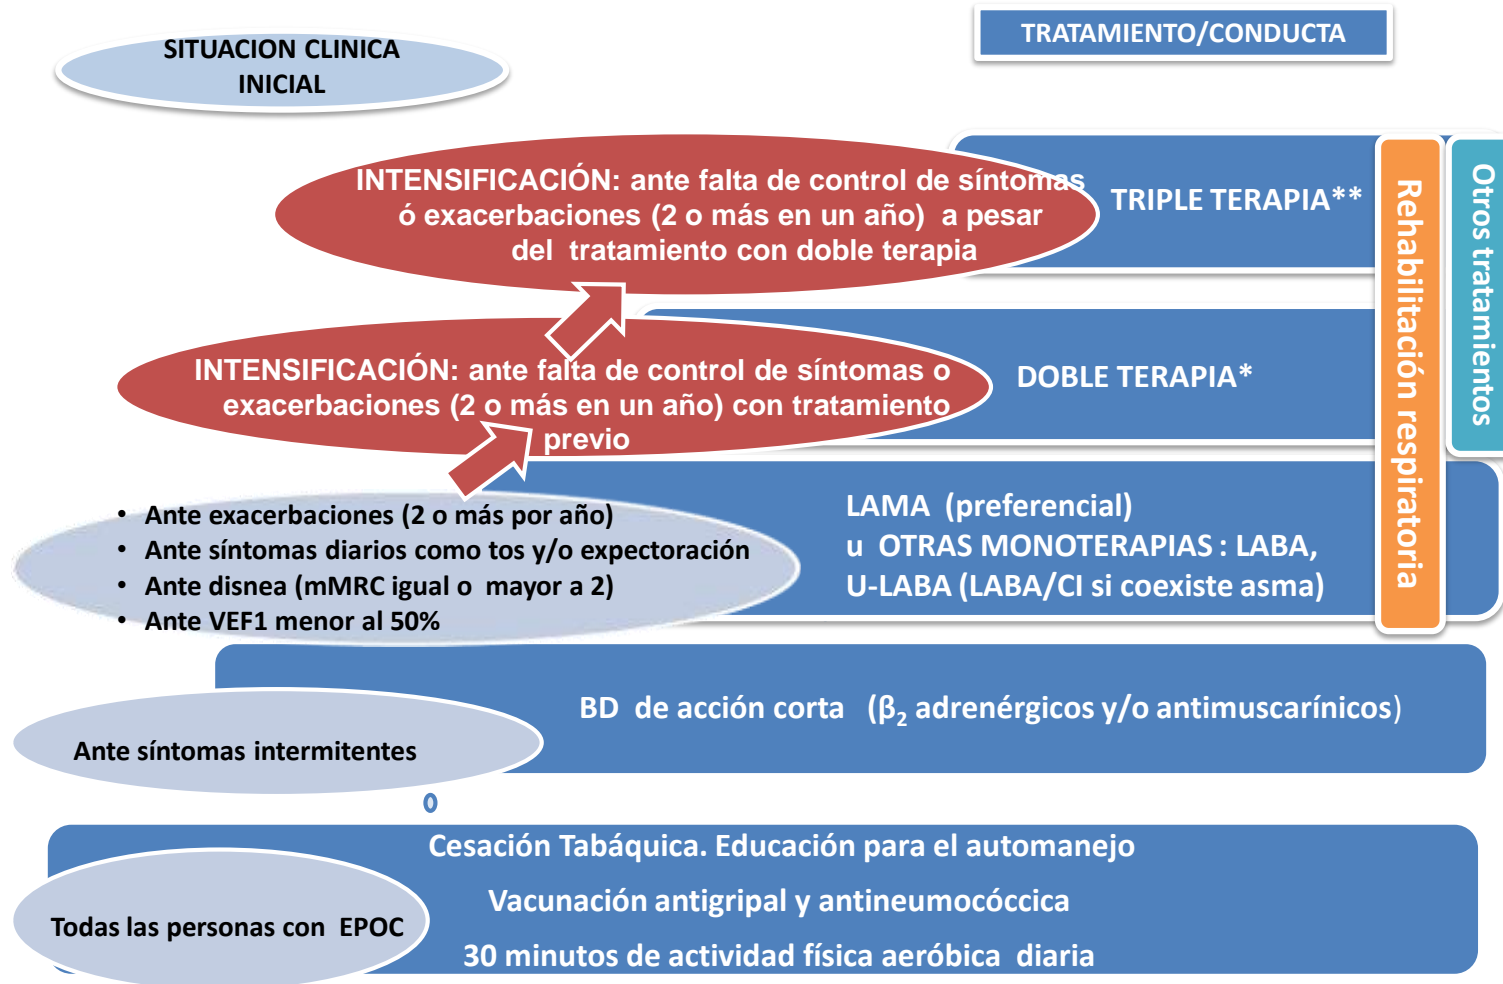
SITUACION CLINICA INICIAL

TRATAMIENTO/CONDUCTA

INTENSIFICACIÓN: ante falta de control de síntomas ó exacerbaciones (2 o más en un año) a pesar del tratamiento con doble terapia

TRIPLE TERAPIA**

INTENSIFICACIÓN: ante falta de control de síntomas o exacerbaciones (2 o más en un año) con tratamiento previo

DOBLE TERAPIA*

Rehabilitación respiratoria

Otros tratamientos

• Ante exacerbaciones (2 o más por año)
• Ante síntomas diarios como tos y/o expectoración
• Ante disnea (mMRC igual o mayor a 2)
• Ante VEF1 menor al 50%

LAMA (preferencial)
u OTRAS MONOTERAPIAS : LABA, U-LABA (LABA/CI si coexiste asma)

Ante síntomas intermitentes

BD de acción corta ($\beta_2$ adrenérgicos y/o antimuscarínicos)

0

Todas las personas con EPOC

Cesación Tabáquica. Educación para el automanejo

Vacunación antigripal y antineumocóccica

30 minutos de actividad física aeróbica diaria